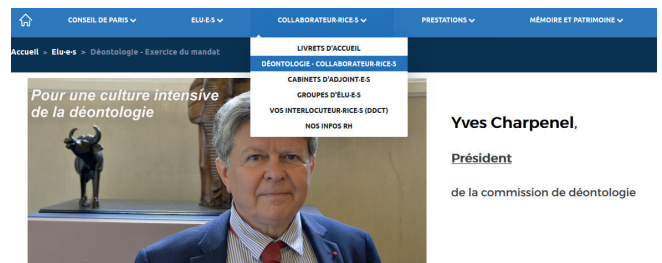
CONSEIL DE PARIS ⌄ ELU·E·S ⌄ COLLABORATEUR·RICE·S ⌄ PRESTATIONS ⌄ MÉMOIRE ET PATRIMOINE ⌄

Accueil > Elu·e·s > Déontologie - Exercice du mandat

LIVRETS D'ACCUEIL
DÉONTOLOGIE - COLLABORATEUR·RICE·S
CABINETS D'ADJOINT·E·S
GROUPES D'ÉLU·E·S
VOS INTERLOCUTEUR·RICE·S (DDCT)
NOS INFOS RH

Pour une culture intensive de la déontologie

Yves Charpenel,

Président

de la commission de déontologie